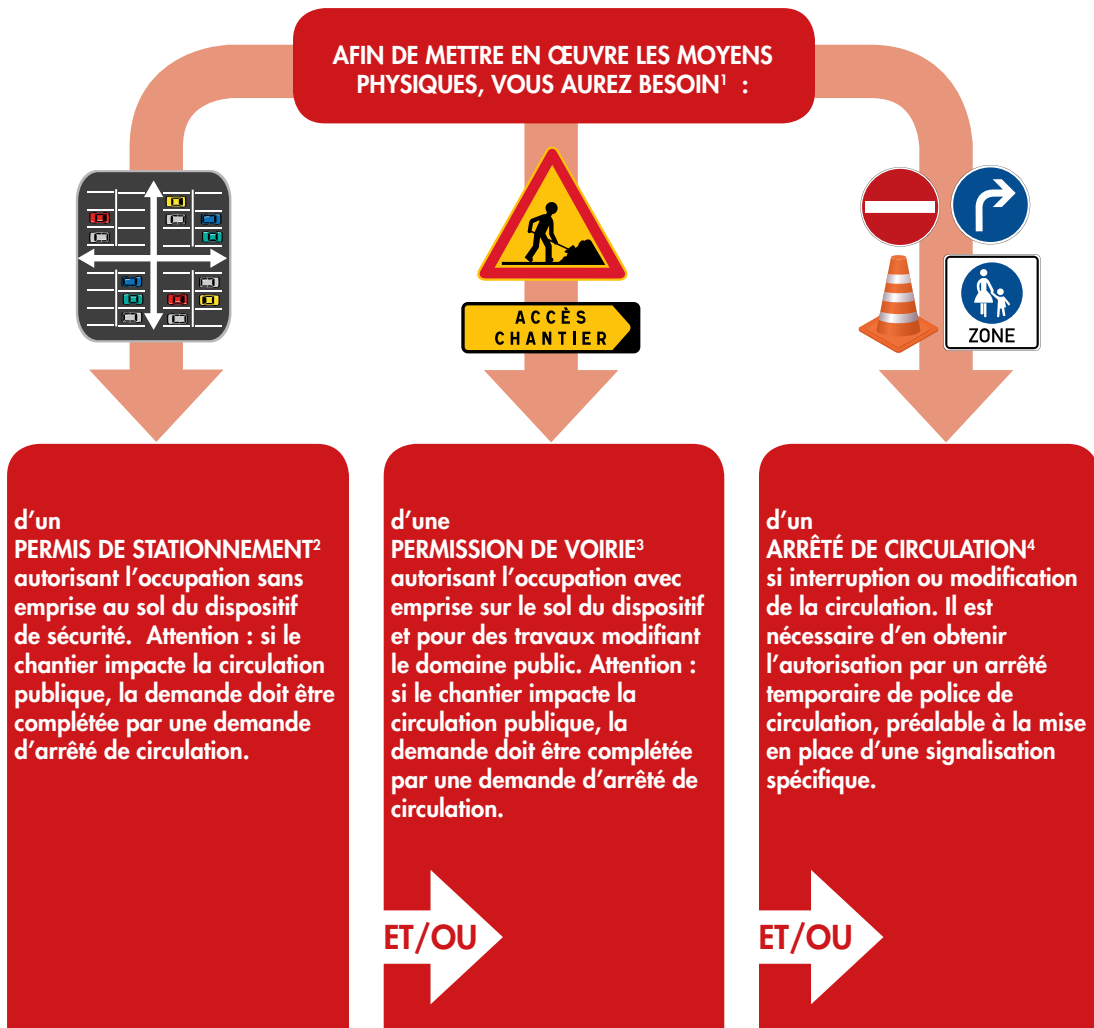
AFIN DE METTRE EN ŒUVRE LES MOYENS PHYSIQUES, VOUS AUREZ BESOIN$^1$ :

ACCÈS CHANTIER

ZONE

d'un
PERMIS DE STATIONNEMENT$^2$
autorisant l'occupation sans emprise au sol du dispositif de sécurité. Attention : si le chantier impacte la circulation publique, la demande doit être complétée par une demande d'arrêté de circulation.

d'une
PERMISSION DE VOIRIE$^3$
autorisant l'occupation avec emprise sur le sol du dispositif et pour des travaux modifiant le domaine public. Attention : si le chantier impacte la circulation publique, la demande doit être complétée par une demande d'arrêté de circulation.

ET/OU

d'un
ARRÊTÉ DE CIRCULATION$^4$
si interruption ou modification de la circulation. Il est nécessaire d'en obtenir l'autorisation par un arrêté temporaire de police de circulation, préalable à la mise en place d'une signalisation spécifique.

ET/OU